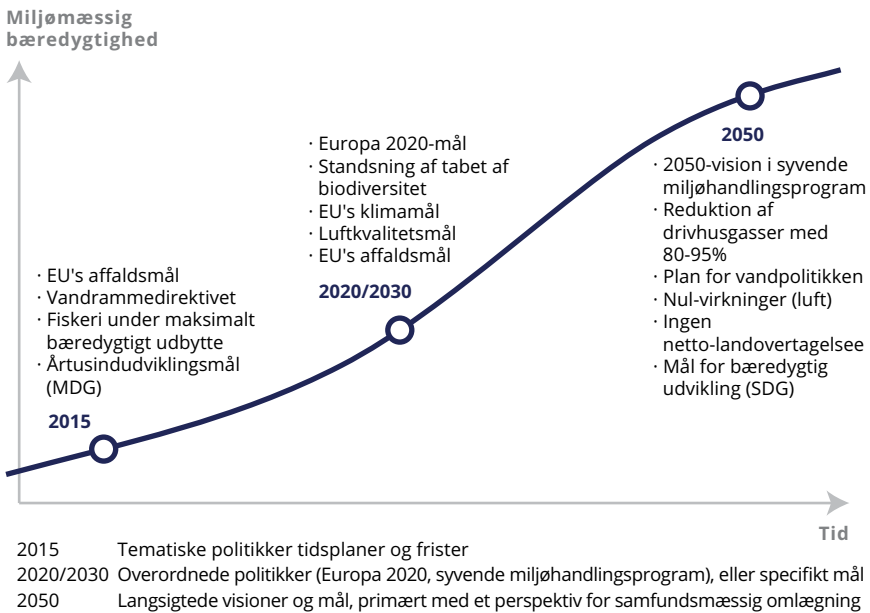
Miljømæssig bæredygtighed

· Europa 2020-mål
· Standsning af tabet af biodiversitet
· EU's klimamål
· Luftkvalitetsmål
· EU's affaldsmål

2050

· 2050-vision i syvende miljøhandlingsprogram
· Reduktion af drivhusgasser med 80-95%
· Plan for vandpolitikken
· Nul-virkninger (luft)
· Ingen netto-landovertagelsee
· Mål for bæredygtig udvikling (SDG)

· EU's affaldsmål
· Vandrammedirektivet
· Fiskeri under maksimalt bæredygtigt udbytte
· Årtusindudviklingsmål (MDG)

2020/2030

2015

Tid

| 2015 | Tematiske politikker tidsplaner og frister |
|---|---|
| 2020/2030 | Overordnede politikker (Europa 2020, syvende miljøhandlingsprogram), eller specifikt mål |
| 2050 | Langsigtede visioner og mål, primært med et perspektiv for samfundsmæssig omlægning |